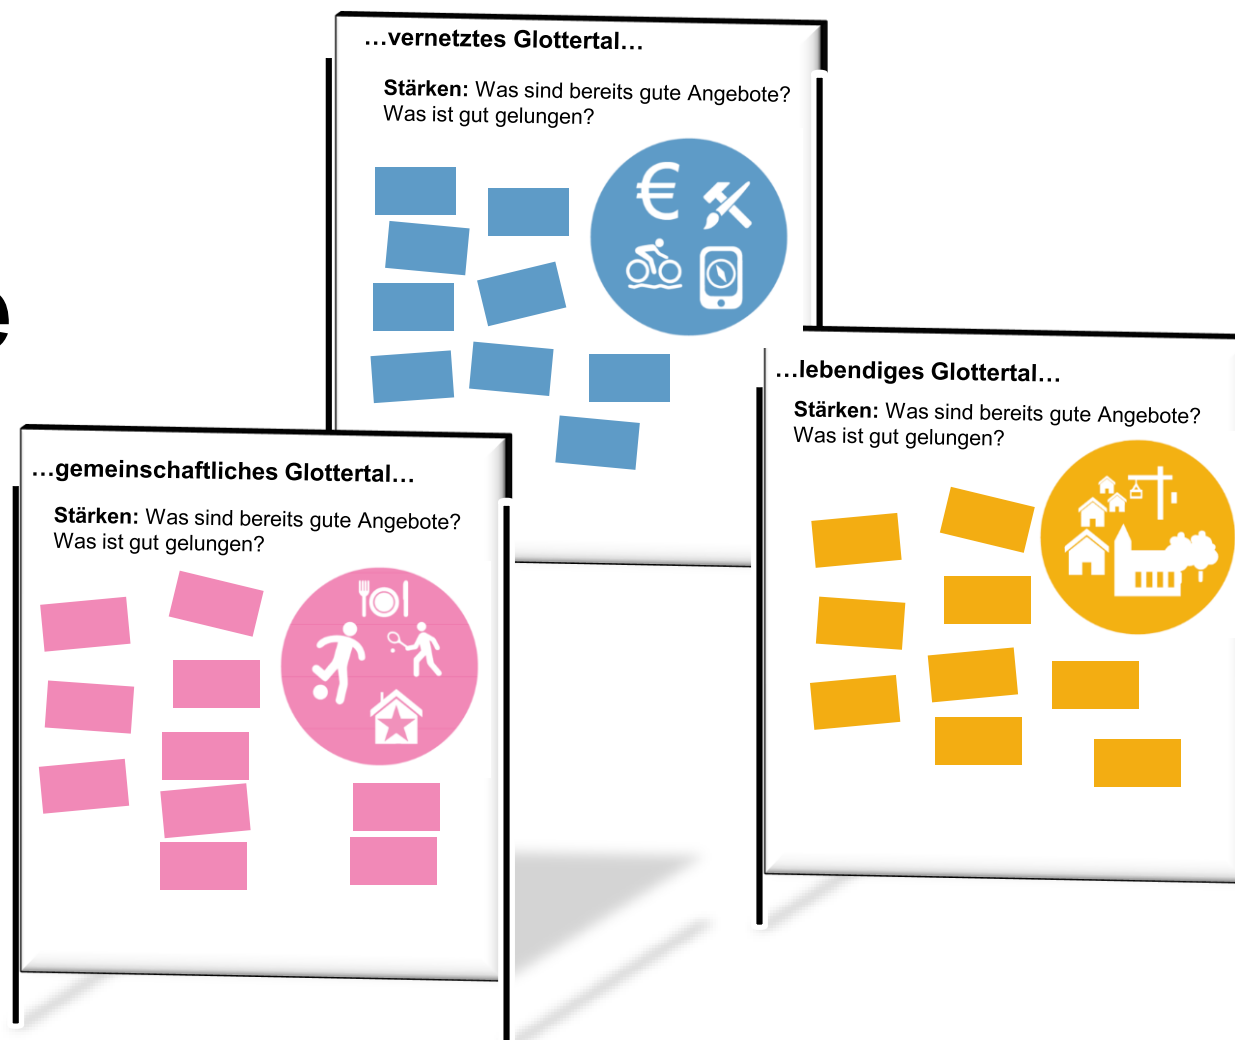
…vernetztes Glottertal…

**Stärken:** Was sind bereits gute Angebote? Was ist gut gelungen?

€

…gemeinschaftliches Glottertal…

**Stärken:** Was sind bereits gute Angebote? Was ist gut gelungen?

…lebendiges Glottertal…

**Stärken:** Was sind bereits gute Angebote? Was ist gut gelungen?